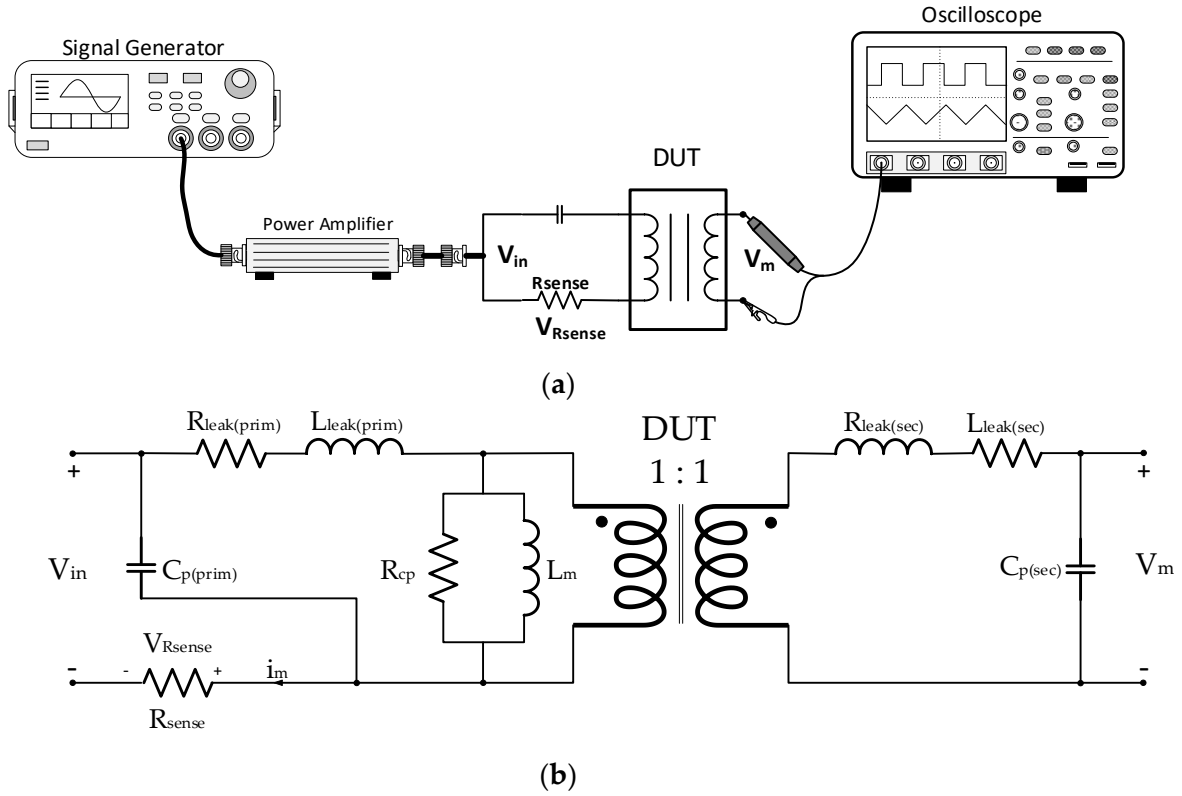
Signal Generator

Oscilloscope

DUT

Power Amplifier

$V_{in}$

$V_m$

Rsense

$V_{Rsense}$

(a)

$R_{leak(prim)}$ $L_{leak(prim)}$

DUT
1 : 1

$R_{leak(sec)}$ $L_{leak(sec)}$

+

+

$V_{in}$

$C_{p(prim)}$

$R_{cp}$

$L_m$

$C_{p(sec)}$

$V_m$

$V_{Rsense}$

-

- +

$i_m$

-

$R_{sense}$

(b)